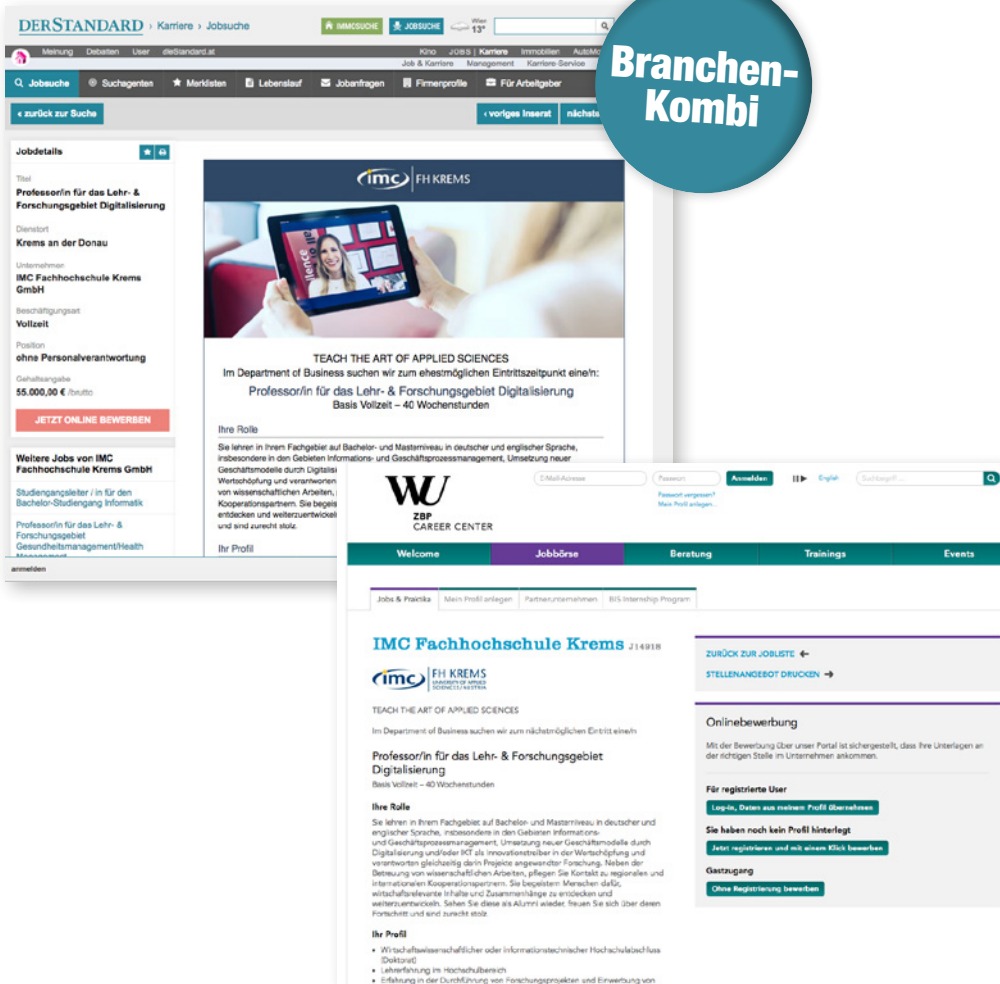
Branchen-Kombi

DERSTANDARD › Karriere › Jobsuche

IMMOSUCHE JOBSUCHE Wien 13°

Meinung Debatten User derStandard.at

Kino JOBS | Karriere Immobilien AutoMo

Job & Karriere Management Karriere-Service

Jobsuche Suchagenten Merklisten Lebenslauf Jobanfragen Firmenprofile Für Arbeitgeber

« zurück zur Suche

‹ voriges Inserat nächste

Jobdetails

Titel
Professor/in für das Lehr- & Forschungsgebiet Digitalisierung

Dienstort
Krems an der Donau

Unternehmen
IMC Fachhochschule Krems GmbH

Beschäftigungsart
Vollzeit

Position
ohne Personalverantwortung

Gehaltsangabe
55.000,00 € /brutto

JETZT ONLINE BEWERBEN

Weitere Jobs von IMC Fachhochschule Krems GmbH

Studiengangsleiter / in für den Bachelor-Studiengang Informatik

Professor/in für das Lehr- & Forschungsgebiet Gesundheitsmanagement/Health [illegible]

anmelden

imc | FH KREMS

TEACH THE ART OF APPLIED SCIENCES
Im Department of Business suchen wir zum ehestmöglichen Eintrittszeitpunkt eine/n:

Professor/in für das Lehr- & Forschungsgebiet Digitalisierung
Basis Vollzeit – 40 Wochenstunden

Ihre Rolle

Sie lehren in Ihrem Fachgebiet auf Bachelor- und Masterniveau in deutscher und englischer Sprache, insbesondere in den Gebieten Informations- und Geschäftsprozessmanagement, Umsetzung neuer Geschäftsmodelle durch Digitalisi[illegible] Wertschöpfung und verantworten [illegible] von wissenschaftlichen Arbeiten, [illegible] Kooperationspartnern. Sie begeis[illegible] entdecken und weiterzuentwickel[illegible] und sind zurecht stolz.

Ihr Profil

WU ZBP CAREER CENTER

E-Mail-Adresse Passwort Anmelden English Suchbegriff ...
Passwort vergessen?
Mein Profil anlegen...

Welcome Jobbörse Beratung Trainings Events

Jobs & Praktika Mein Profil anlegen Partnerunternehmen BIS Internship Program

IMC Fachhochschule Krems J14918

imc | FH KREMS UNIVERSITY OF APPLIED SCIENCES AUSTRIA

TEACH THE ART OF APPLIED SCIENCES

Im Department of Business suchen wir zum nächstmöglichen Eintritt eine/n

Professor/in für das Lehr- & Forschungsgebiet Digitalisierung
Basis Vollzeit – 40 Wochenstunden

Ihre Rolle

Sie lehren in Ihrem Fachgebiet auf Bachelor- und Masterniveau in deutscher und englischer Sprache, insbesondere in den Gebieten Informations- und Geschäftsprozessmanagement, Umsetzung neuer Geschäftsmodelle durch Digitalisierung und/oder IKT als Innovationstreiber in der Wertschöpfung und verantworten gleichzeitig darin Projekte angewandter Forschung. Neben der Betreuung von wissenschaftlichen Arbeiten, pflegen Sie Kontakt zu regionalen und internationalen Kooperationspartnern. Sie begeistern Menschen dafür, wirtschaftsrelevante Inhalte und Zusammenhänge zu entdecken und weiterzuentwickeln. Sehen Sie diese als Alumni wieder, freuen Sie sich über deren Fortschritt und sind zurecht stolz.

Ihr Profil

• Wirtschaftswissenschaftlicher oder informationstechnischer Hochschulabschluss (Doktorat)
• Lehrerfahrung im Hochschulbereich
• Erfahrung in der Durchführung von Forschungsprojekten und Einwerbung von

ZURÜCK ZUR JOBLISTE ←
STELLENANGEBOT DRUCKEN →

Onlinebewerbung

Mit der Bewerbung über unser Portal ist sichergestellt, dass Ihre Unterlagen an der richtigen Stelle im Unternehmen ankommen.

Für registrierte User
Log-in, Daten aus meinem Profil übernehmen

Sie haben noch kein Profil hinterlegt
Jetzt registrieren und mit einem Klick bewerben

Gastzugang
Ohne Registrierung bewerben